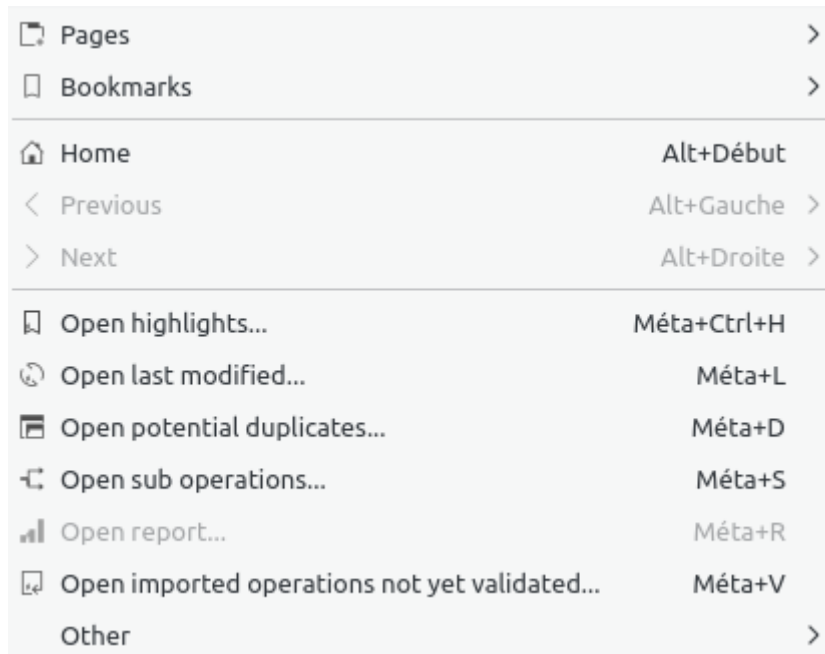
Pages >
Bookmarks >

Home Alt+Début
Previous Alt+Gauche >
Next Alt+Droite >

Open highlights... Méta+Ctrl+H
Open last modified... Méta+L
Open potential duplicates... Méta+D
Open sub operations... Méta+S
Open report... Méta+R
Open imported operations not yet validated... Méta+V
Other >